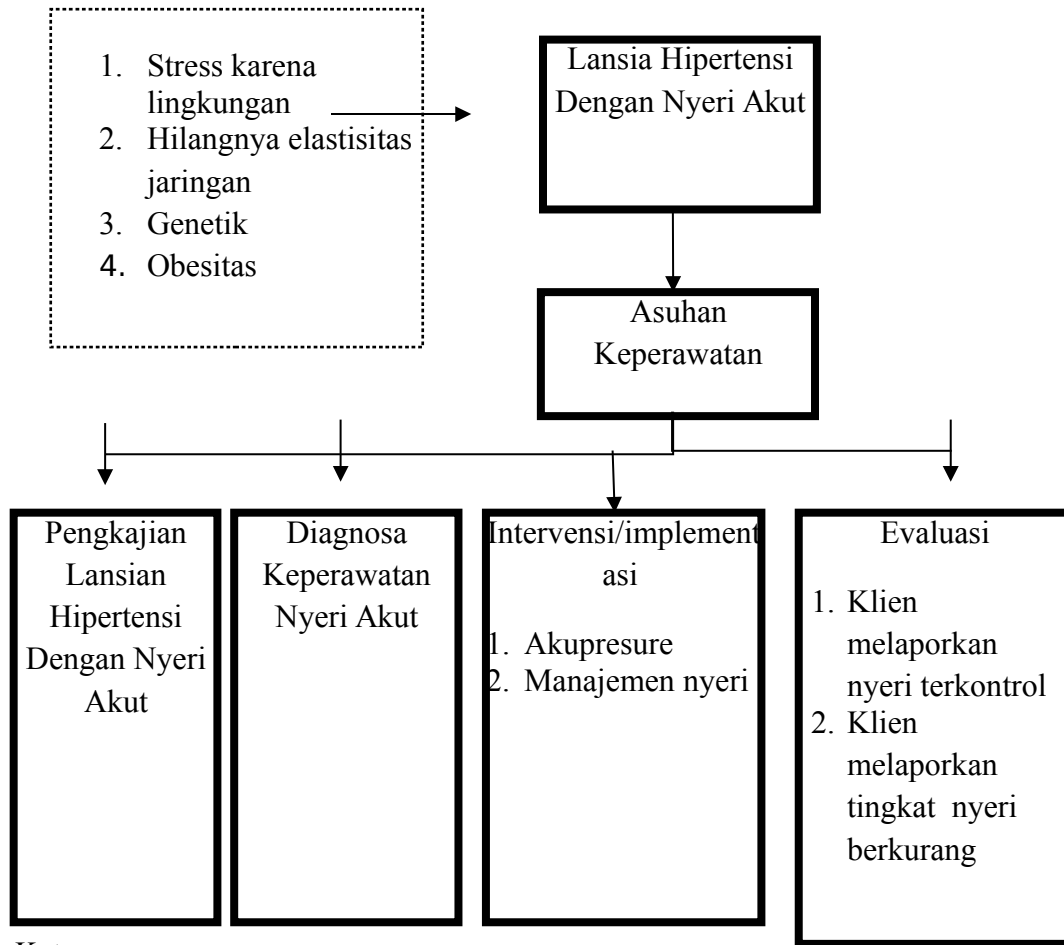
1. Stress karena lingkungan
2. Hilangnya elastisitas jaringan
3. Genetik
4. Obesitas

Lansia Hipertensi Dengan Nyeri Akut

Asuhan Keperawatan

Pengkajian Lansian Hipertensi Dengan Nyeri Akut

Diagnosa Keperawatan Nyeri Akut

Intervensi/implementasi
1. Akupresure
2. Manajemen nyeri

Evaluasi
1. Klien melaporkan nyeri terkontrol
2. Klien melaporkan tingkat nyeri berkurang

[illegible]